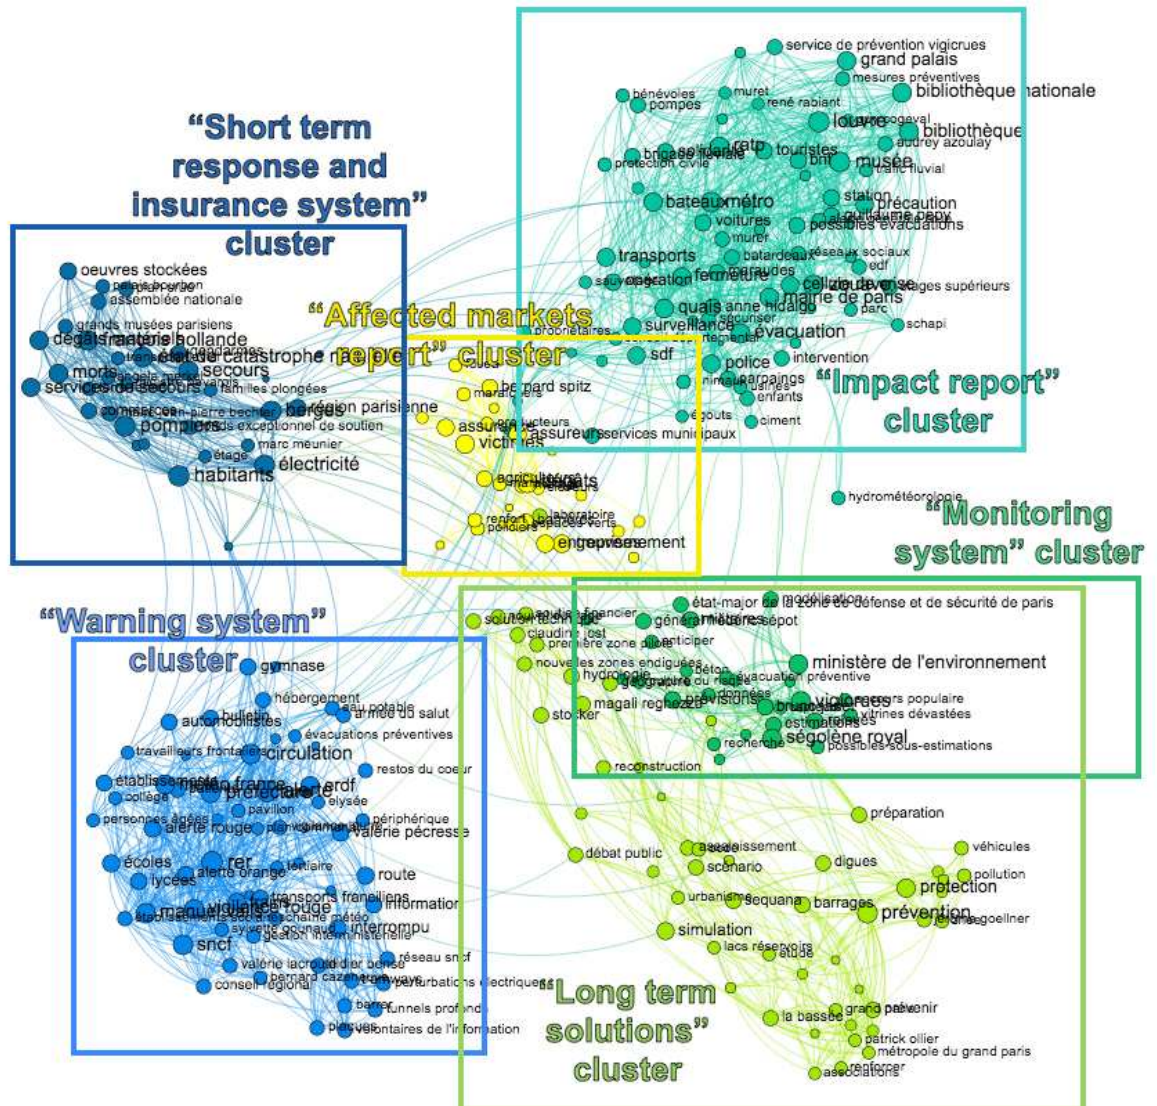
"Short term response and insurance system" cluster

"Affected markets report" cluster

"Impact report" cluster

"Monitoring system" cluster

"Warning system" cluster

"Long term solutions" cluster

service de prévention vigicrues
grand palais
mesures préventives
bibliothèque nationale
bénévoles
pompes
muret
rené rabiant
louvre
bibliothèque
audrey azoulay
brigade fluviale
ratp
touristes
protection civile
musée
trafic fluvial
bnf
station
bateaux
métro
précaution
voitures
guillaume pepy
possibles évacuations
muret
transports
batardeaux
réseaux sociaux
edf
maraudes
fermeture
navigation
mairie de paris
quais
anne hidalgo
étages supérieurs
parc
surveillance
évacuation
schapi
sécuriser
propriétaires
sdf
police
intervention
enfants
égouts
ciment
services municipaux
oeuvres stockées
palais bourbon
assemblée nationale
grands musées parisiens
dégâts matériels
françois hollande
état de catastrophe naturelle
secours
morts
services de secours
familles plongées
région parisienne
jean-pierre bechter
berges
pompiers
fonds exceptionnel de soutien
marc meunier
étage
électricité
habitants
bernard spitz
maraîchers
assureurs
victimes
assureurs
secteurs
agriculteurs
laboratoire
espaces verts
entreprises
solution technique
soutien financier
claudine jost
première zone pilote
état-major de la zone de défense et de sécurité de paris
modélisation
anticiper
nouvelles zones endiguées
hydrologie
ministère de l'environnement
évacuation préventive
données
prévisions
magali reghezza
secours populaire
vitrines dévastées
stocker
estimations
ségolène royal
recherche
possibles sous-estimations
reconstruction
préparation
débat public
scénario
digues
véhicules
pollution
protection
urbanisme
sequana
barrages
prévention
simulation
lacs réservoirs
étude
la bassée
grand paris
patrick ollier
métropole du grand paris
renforcer
associations
gymnase
hébergement
eau potable
automobilistes
bulletin
circulation
évacuations préventives
travailleurs frontaliers
restos du coeur
établissements
météo france
erdf
préfecture
élysée
collège
pavillon
personnes âgées
périphérique
alerte rouge
valérie pécresse
écoles
rer
lycées
alerte orange
route
transports franciliens
vigilance rouge
information
sncf
interrompu
gestion interministérielle
réseau sncf
valérie lacroute
bernard cazeneuve
perturbations électriques
conseil régional
tunnels profonds
barrer
volontaires de l'information